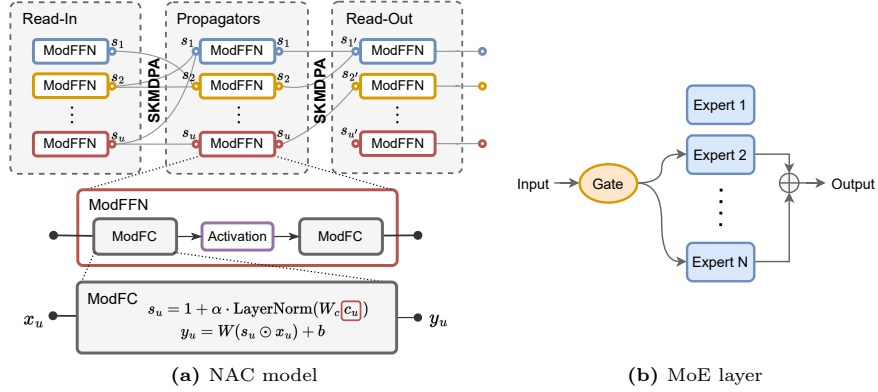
Read-In
ModFFN $s_1$
ModFFN $s_2$
⋮
ModFFN $s_u$

SKMDPA

Propagators
$s_1$ ModFFN $s_1$
$s_2$ ModFFN $s_2$
⋮
$s_u$ ModFFN $s_u$

SKMDPA

Read-Out
$s_{1'}$ ModFFN
$s_{2'}$ ModFFN
⋮
$s_{u'}$ ModFFN

ModFFN
ModFC → Activation → ModFC

ModFC
$x_u$
$s_u = 1 + \alpha \cdot \mathrm{LayerNorm}(W_c c_u)$
$y_u = W(s_u \odot x_u) + b$
$y_u$

(a) NAC model

Expert 1
Input → Gate
Expert 2
⋮
Expert N
Output

(b) MoE layer